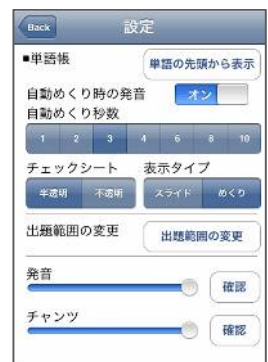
Back
設定
■単語帳
単語の先頭から表示
自動めくり時の発音
オン
自動めくり秒数
1
2
3
4
6
8
10
チェックシート
半透明
不透明
表示タイプ
スライド
めくり
出題範囲の変更
出題範囲の変更
発音
確認
チャンツ
確認